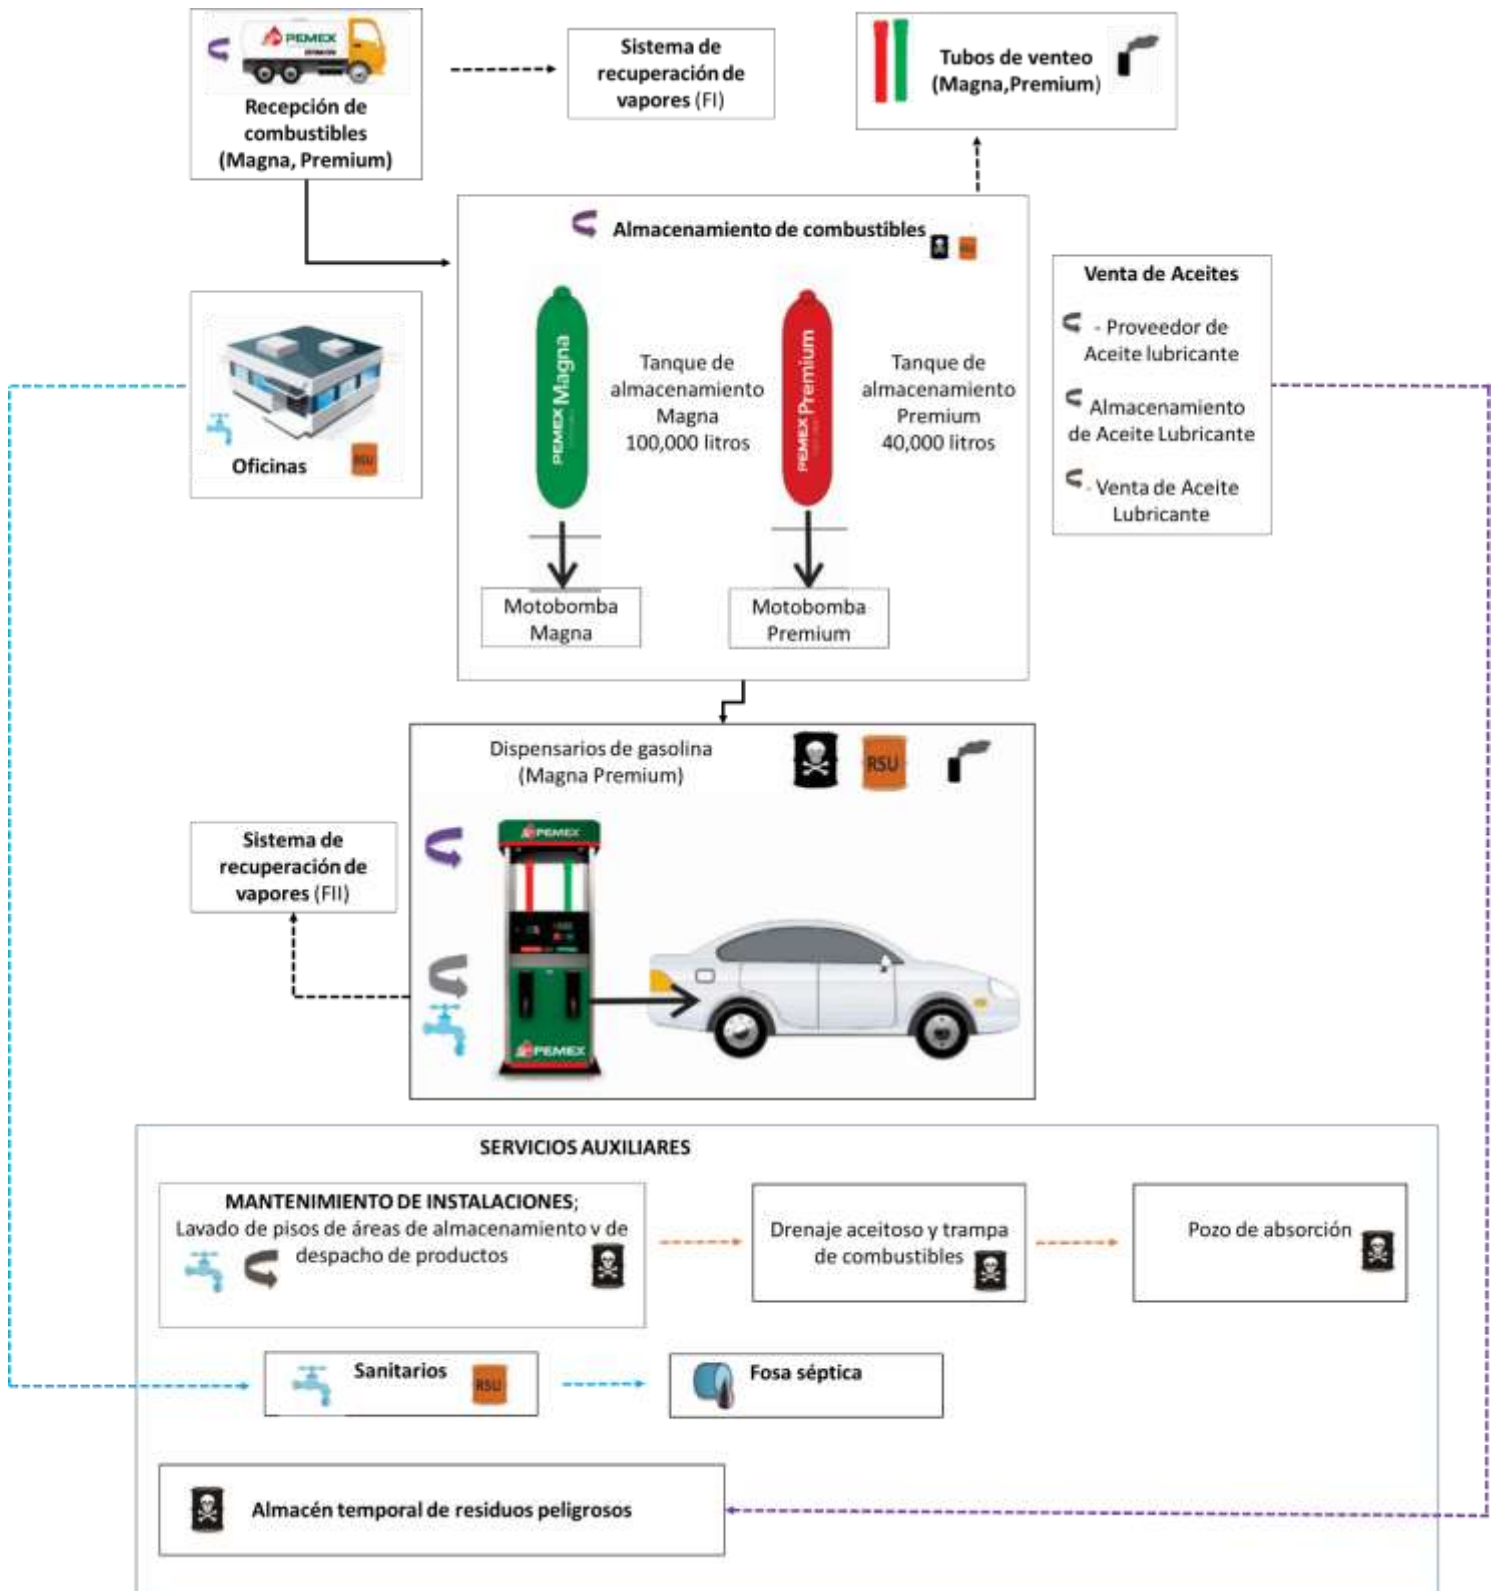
PEMEX

Recepción de combustibles (Magna, Premium)

Sistema de recuperación de vapores (FI)

Tubos de venteo (Magna,Premium)

Almacenamiento de combustibles

RSU

Venta de Aceites

- Proveedor de Aceite lubricante

Almacenamiento de Aceite Lubricante

- Venta de Aceite Lubricante

Oficinas

RSU

PEMEX Magna

Tanque de almacenamiento Magna 100,000 litros

PEMEX Premium

Tanque de almacenamiento Premium 40,000 litros

Motobomba Magna

Motobomba Premium

Dispensarios de gasolina (Magna Premium)

RSU

Sistema de recuperación de vapores (FII)

PEMEX

PEMEX

SERVICIOS AUXILIARES

MANTENIMIENTO DE INSTALACIONES; Lavado de pisos de áreas de almacenamiento v de despacho de productos

Drenaje aceitoso y trampa de combustibles

Pozo de absorción

Sanitarios

RSU

Fosa séptica

Almacén temporal de residuos peligrosos